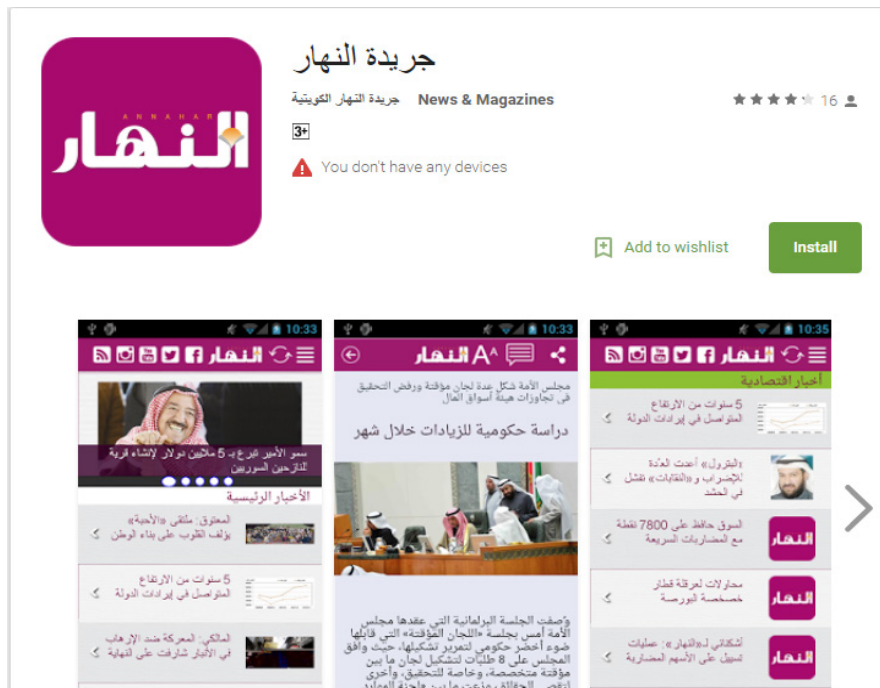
جريدة النهار

جريدة النهار الكويتية News & Magazines

16

3+

You don't have any devices

ANNAHAR
النهار

Add to wishlist

Install

10:33

النهار

سمو الأمير تبرع بـ 5 ملايين دولار لإنشاء قرية للنازحين السوريين

الأخبار الرئيسية

المعتوق: ملتقى «الأخية» يؤلف القلوب على بناء الوطن

5 سنوات من الارتفاع المتواصل في إيرادات الدولة

المالكي: المعركة ضد الإرهاب في الأنبار شارفت على النهاية

10:33

النهار

مجلس الأمة شكل عدة لجان مؤقتة ورفض التحقيق في تجاوزات هيئة أسواق المال

دراسة حكومية للزيادات خلال شهر

وصفت الجلسة البرلمانية التي عقدها مجلس الأمة أمس بجلسة «اللجان المؤقتة» التي قابلها ضوء أخضر حكومي لتمرير تشكيلها، حيث وافق المجلس على 8 طلبات لتشكيل لجان ما بين مؤقتة متخصصة، وخاصة التحقيق، وأخرى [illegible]

10:35

النهار

أخبار اقتصادية

5 سنوات من الارتفاع المتواصل في إيرادات الدولة

«البترول» أعدت العدة للإضراب و«النقابات» تفشل في الحشد

السوق حافظ على 7800 نقطة مع المضاربات السريعة

محاولات لعرقلة قطار خصخصة البورصة

أشكناني لـ«النهار»: عمليات تسييل على الأسهم المضاربية